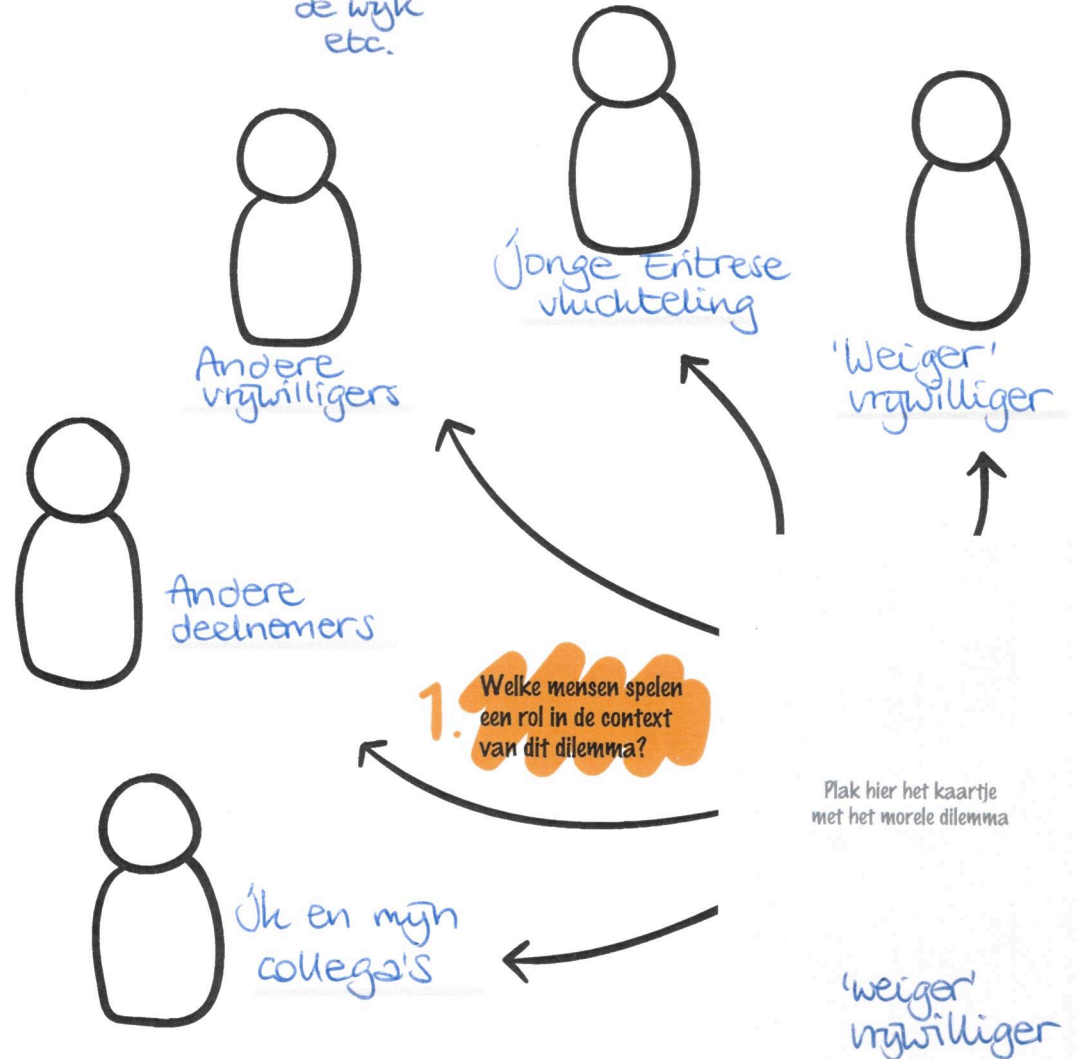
de wyk etc.

Jonge Eritrese vluchteling

Andere vrywilligers

'Weiger' vrywilliger

Andere deelnemers

1. Welke mensen spelen een rol in de context van dit dilemma?

Plak hier het kaartje met het morele dilemma

Ik en myn collega's

'weiger' vrywilliger